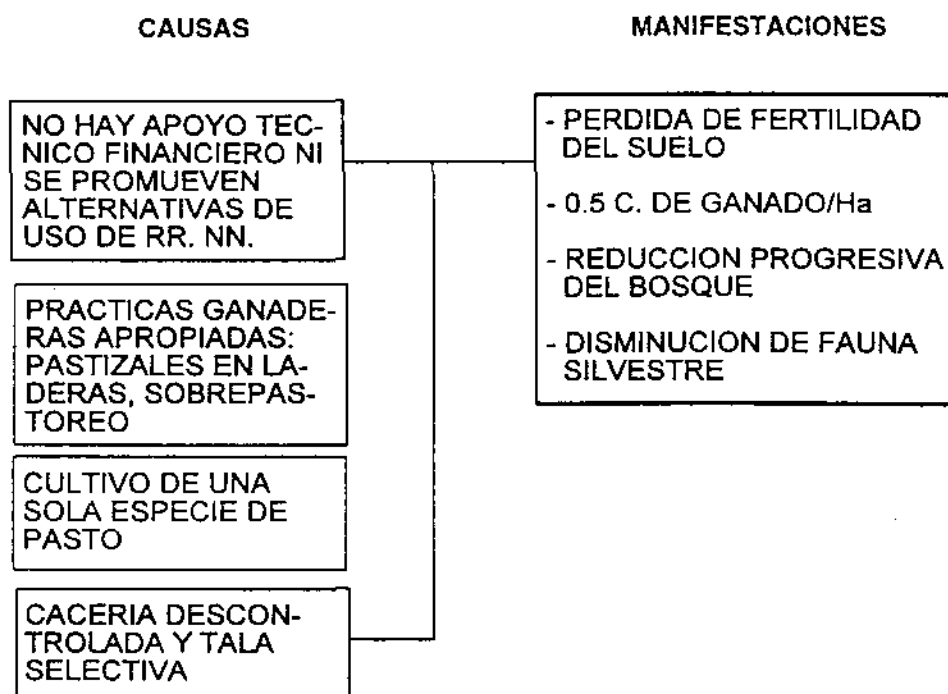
CAUSAS

MANIFESTACIONES

NO HAY APOYO TECNICO FINANCIERO NI SE PROMUEVEN ALTERNATIVAS DE USO DE RR. NN.

PRACTICAS GANADERAS APROPIADAS: PASTIZALES EN LADERAS, SOBREPASTOREO

CULTIVO DE UNA SOLA ESPECIE DE PASTO

CACERIA DESCONTROLADA Y TALA SELECTIVA

- PERDIDA DE FERTILIDAD DEL SUELO
- 0.5 C. DE GANADO/Ha
- REDUCCION PROGRESIVA DEL BOSQUE
- DISMINUCION DE FAUNA SILVESTRE